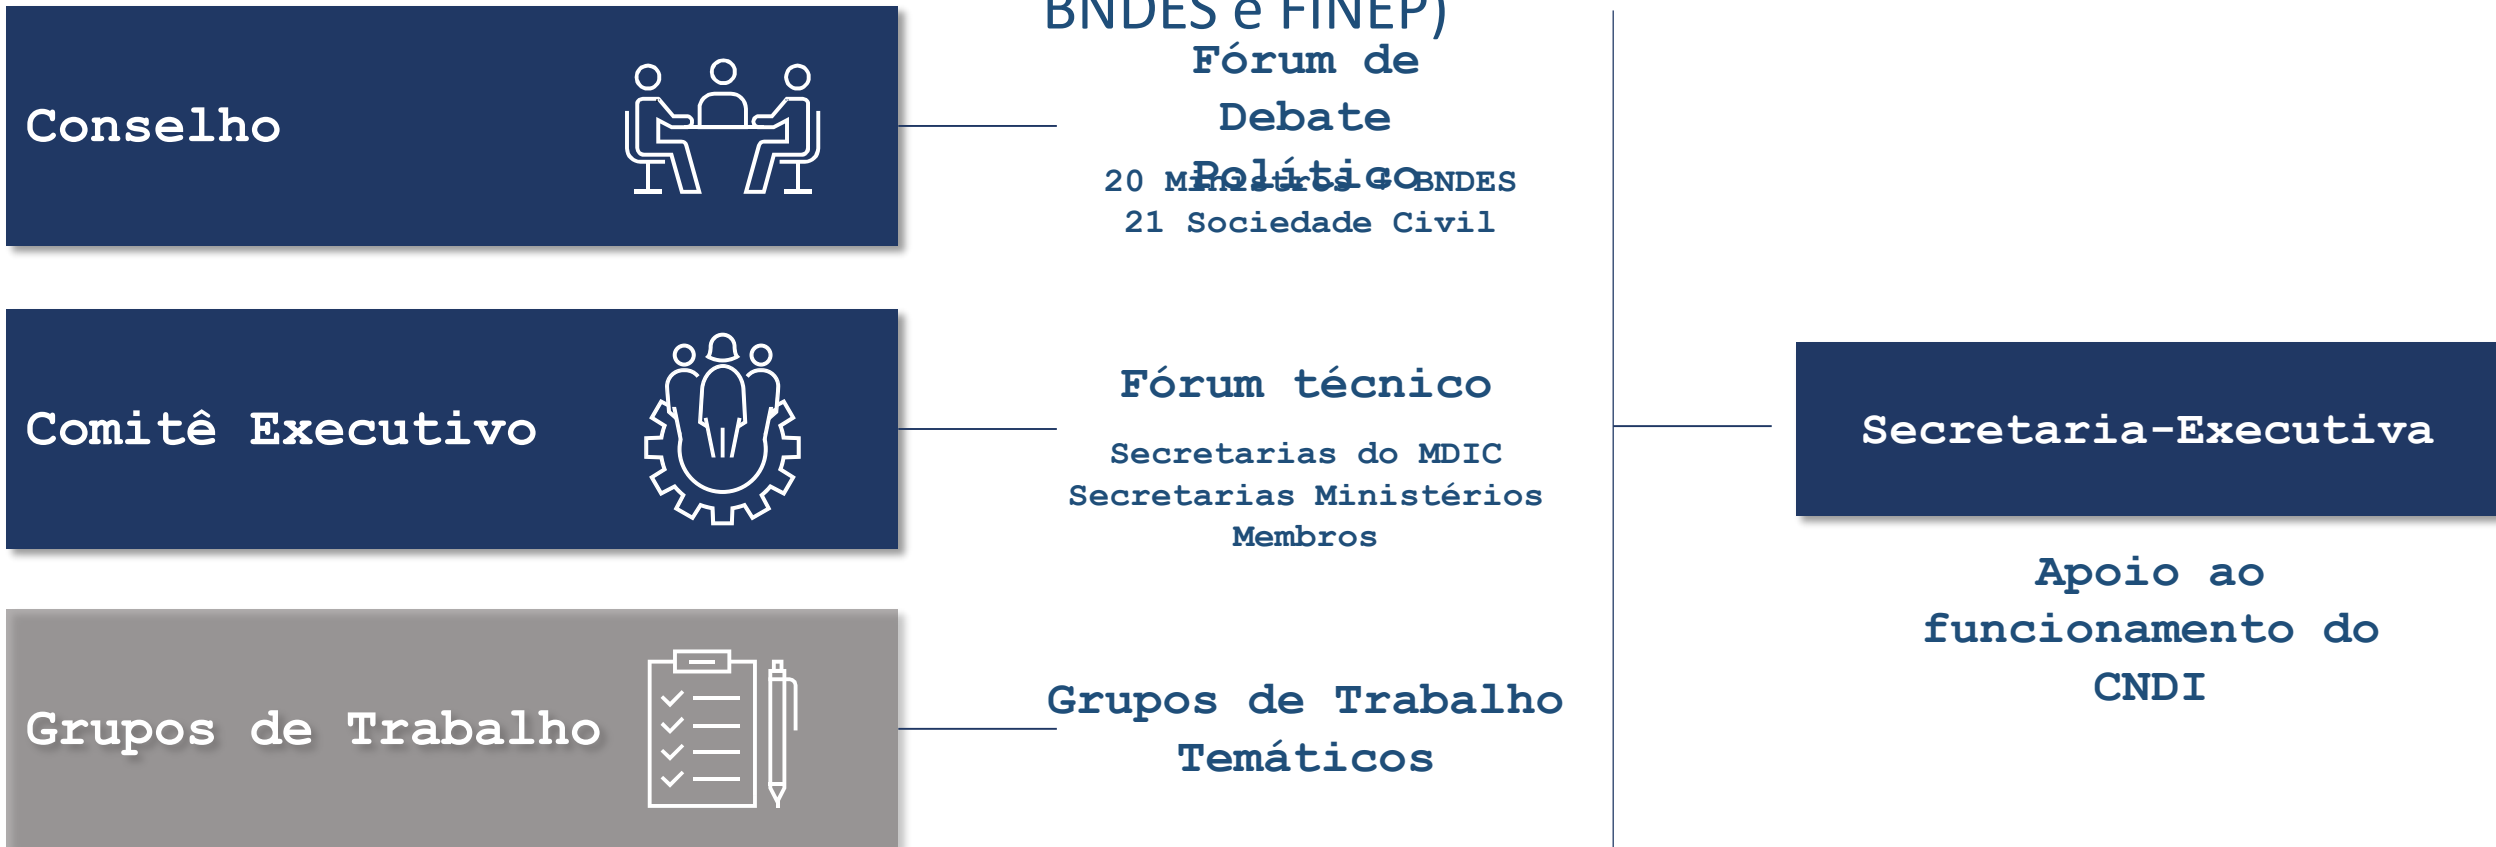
Conselho

BNDES e FINEP)

Fórum de Debate Político

20 Ministros + BNDES
21 Sociedade Civil

Comitê Executivo

Fórum técnico

Secretarias do MDIC
Secretarias Ministérios
Membros

Grupos de Trabalho

Grupos de Trabalho Temáticos

Secretaria-Executiva

Apoio ao funcionamento do CNDI